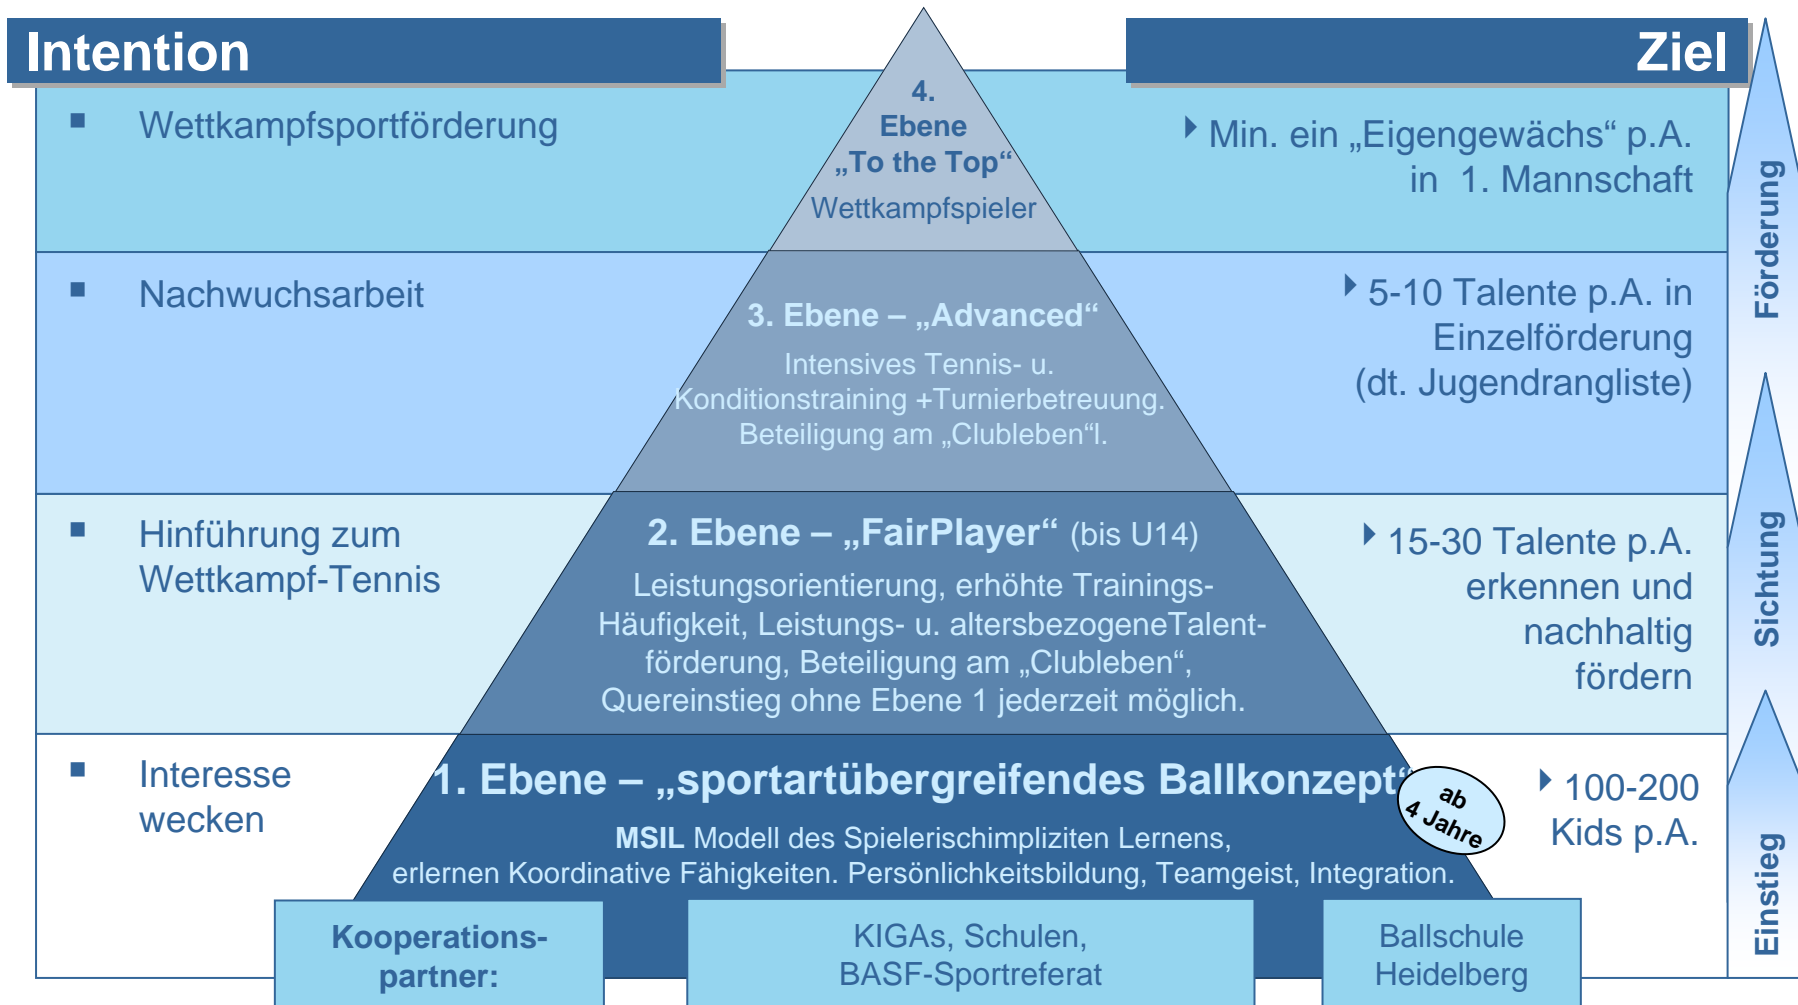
Intention

Ziel

Wettkampfsportförderung

4. Ebene „To the Top“
Wettkampfspieler

Min. ein „Eigengewächs“ p.A. in 1. Mannschaft

Nachwuchsarbeit

3. Ebene – „Advanced“
Intensives Tennis- u. Konditionstraining +Turnierbetreuung. Beteiligung am „Clubleben“l.

5-10 Talente p.A. in Einzelförderung (dt. Jugendrangliste)

Hinführung zum Wettkampf-Tennis

2. Ebene – „FairPlayer“ (bis U14)
Leistungsorientierung, erhöhte Trainings-Häufigkeit, Leistungs- u. altersbezogeneTalentförderung, Beteiligung am „Clubleben“, Quereinstieg ohne Ebene 1 jederzeit möglich.

15-30 Talente p.A. erkennen und nachhaltig fördern

Interesse wecken

1. Ebene – „sportartübergreifendes Ballkonzept“
MSIL Modell des Spielerischimpliziten Lernens, erlernen Koordinative Fähigkeiten. Persönlichkeitsbildung, Teamgeist, Integration.

ab 4 Jahre

100-200 Kids p.A.

Kooperations-partner:

KIGAs, Schulen, BASF-Sportreferat

Ballschule Heidelberg

Förderung

Sichtung

Einstieg